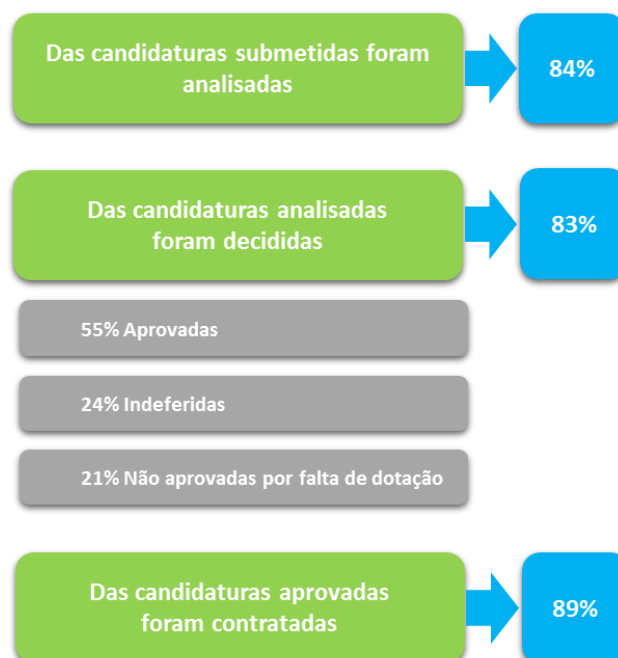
Das candidaturas submetidas foram analisadas

84%

Das candidaturas analisadas foram decididas

83%

55% Aprovadas

24% Indeferidas

21% Não aprovadas por falta de dotação

Das candidaturas aprovadas foram contratadas

89%